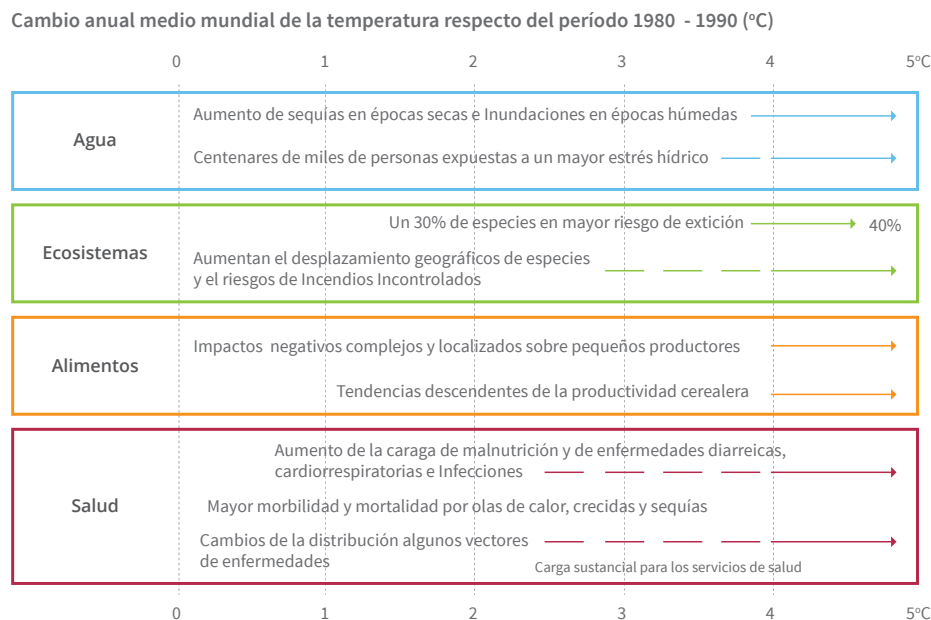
Cambio anual medio mundial de la temperatura respecto del período 1980 - 1990 (ºC)

0 1 2 3 4 5ºC

Agua

Aumento de sequias en épocas secas e Inundaciones en épocas húmedas

Centenares de miles de personas expuestas a un mayor estrés hídrico

Ecosistemas

Un 30% de especies en mayor riesgo de extición

40%

Aumentan el desplazamiento geográficos de especies y el riesgos de Incendios Incontrolados

Alimentos

Impactos negativos complejos y localizados sobre pequeños productores

Tendencias descendentes de la productividad cerealera

Salud

Aumento de la caraga de malnutrición y de enfermedades diarreicas, cardiorrespiratorias e Infecciones

Mayor morbilidad y mortalidad por olas de calor, crecidas y sequías

Cambios de la distribución algunos vectores de enfermedades

Carga sustancial para los servicios de salud

0 1 2 3 4 5ºC